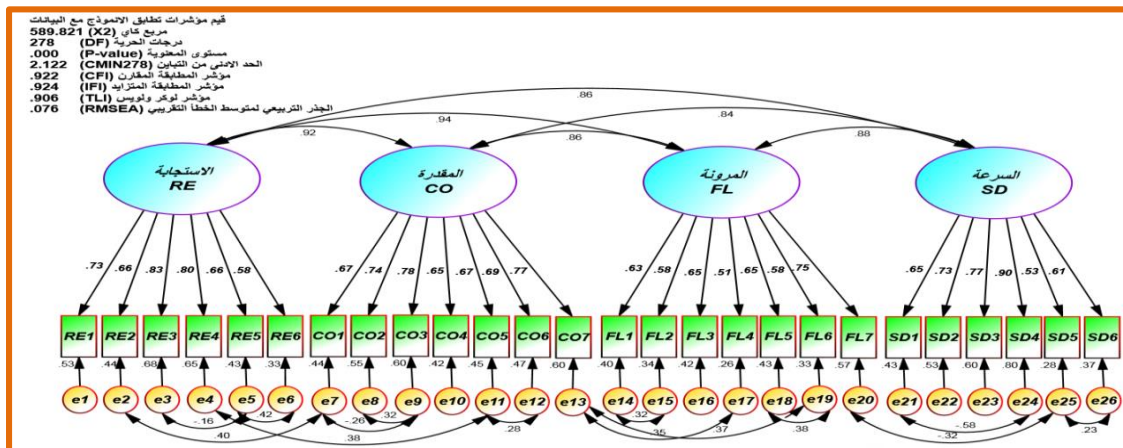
قيم مؤشرات تطابق الانموذج مع البيانات
589.821 (X2) مربع كاي
278 (DF) درجات الحرية
.000 (P-value) مستوى المعنوية
2.122 (CMIN278) الحد الادنى من التباين
.922 (CFI) مؤشر المطابقة المقارن
.924 (IFI) مؤشر المطابقة المتزايد
.906 (TLI) مؤشر لوكر ولويس
.076 (RMSEA) الجذر التربيعي لمتوسط الخطأ التقريبي

.86
.94
.84
.92
.86
.88

الاستجابة
RE
المقدرة
CO
المرونة
FL
السرعة
SD

.73 .66 .83 .80 .66 .58
.67 .74 .78 .65 .67 .69 .77
.63 .58 .65 .51 .65 .58 .75
.65 .73 .77 .90 .53 .61

RE1 RE2 RE3 RE4 RE5 RE6 CO1 CO2 CO3 CO4 CO5 CO6 CO7 FL1 FL2 FL3 FL4 FL5 FL6 FL7 SD1 SD2 SD3 SD4 SD5 SD6

.53 .44 .68 .65 .43 .33 .44 .55 .60 .42 .45 .47 .60 .40 .34 .42 .26 .43 .33 .57 .43 .53 .60 .80 .28 .37

e1 e2 e3 e4 e5 e6 e7 e8 e9 e10 e11 e12 e13 e14 e15 e16 e17 e18 e19 e20 e21 e22 e23 e24 e25 e26

.42
-.16
-.26
.32
.40
.38
.28
.32
.35
.37
.38
-.58
-.32
.23